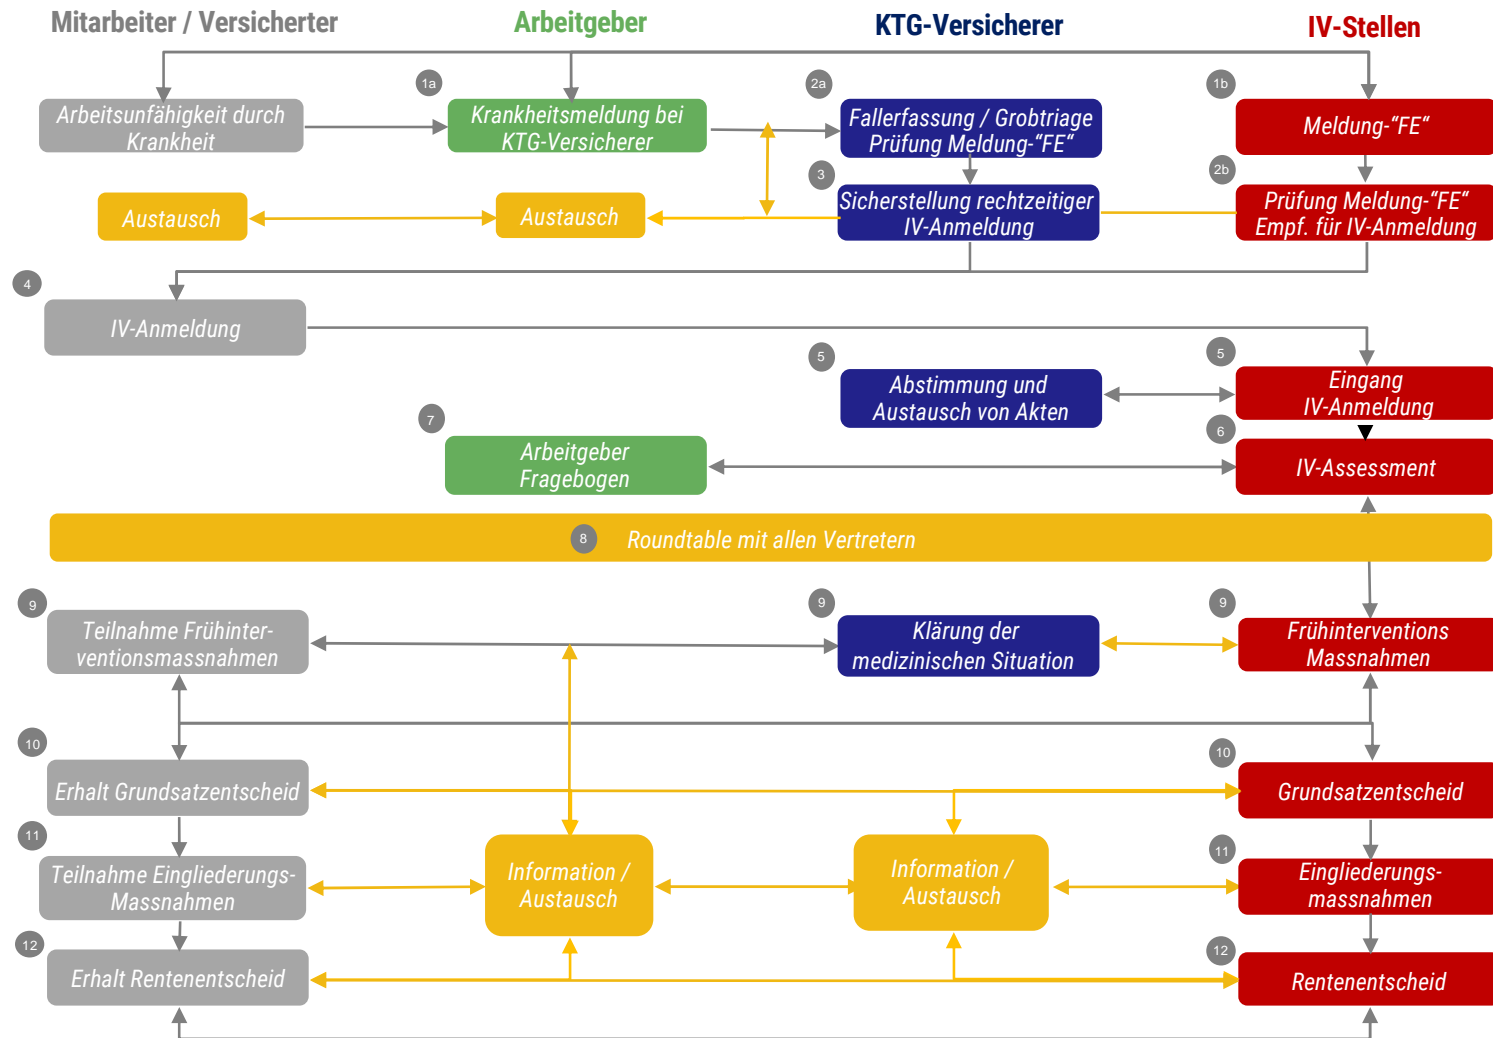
Mitarbeiter / Versicherter
Arbeitgeber
KTG-Versicherer
IV-Stellen

1a
2a
1b

Arbeitsunfähigkeit durch Krankheit
Krankheitsmeldung bei KTG-Versicherer
Fallerfassung / Grobtriage Prüfung Meldung-“FE“
Meldung-“FE“

3
2b

Austausch
Austausch
Sicherstellung rechtzeitiger IV-Anmeldung
Prüfung Meldung-“FE“ Empf. für IV-Anmeldung

4
IV-Anmeldung

5
5
Abstimmung und Austausch von Akten
Eingang IV-Anmeldung

7
6
Arbeitgeber Fragebogen
IV-Assessment

8
Roundtable mit allen Vertretern

9
9
9
Teilnahme Frühinterventionsmassnahmen
Klärung der medizinischen Situation
Frühinterventions Massnahmen

10
10
Erhalt Grundsatzentscheid
Grundsatzentscheid

11
11
Teilnahme Eingliederungs-Massnahmen
Information / Austausch
Information / Austausch
Eingliederungs-massnahmen

12
12
Erhalt Rentenentscheid
Rentenentscheid